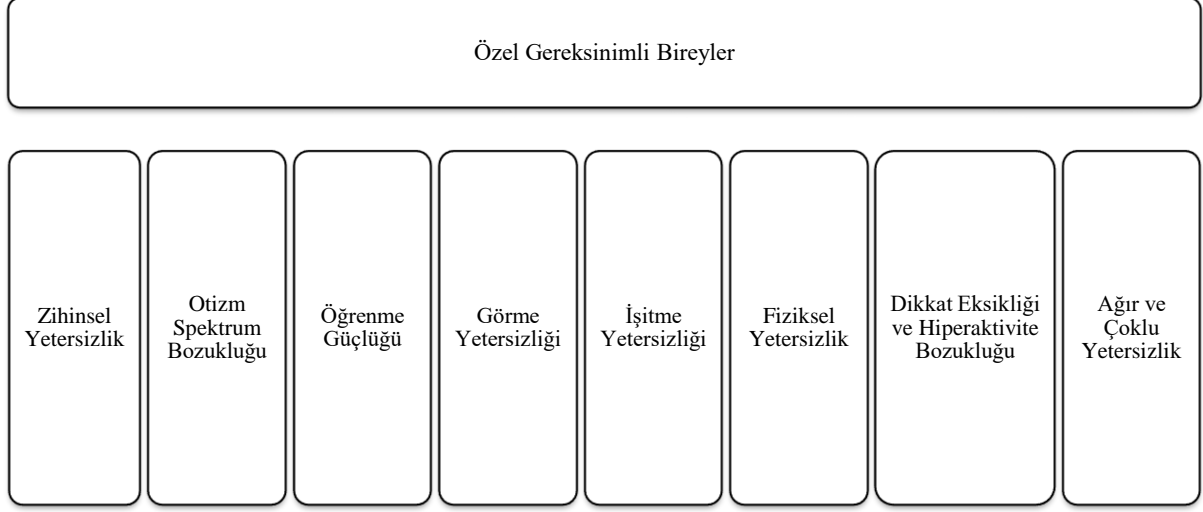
Özel Gereksinimli Bireyler

Zihinsel Yetersizlik

Otizm Spektrum Bozukluğu

Öğrenme Güçlüğü

Görme Yetersizliği

İşitme Yetersizliği

Fiziksel Yetersizlik

Dikkat Eksikliği ve Hiperaktivite Bozukluğu

Ağır ve Çoklu Yetersizlik